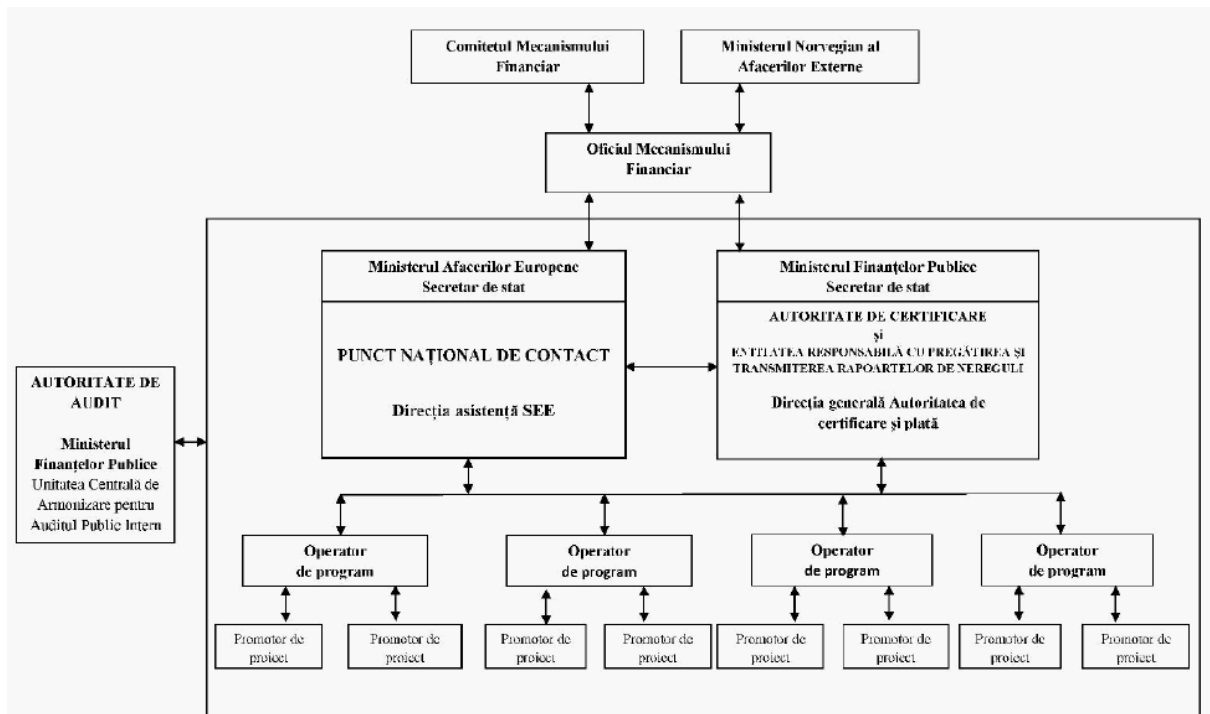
Comitetul Mecanismului Financiar

Ministerul Norvegian al Afacerilor Externe

Oficiul Mecanismului Financiar

Ministerul Afacerilor Europene
Secretar de stat

PUNCT NAȚIONAL DE CONTACT

Direcția asistență SEE

Ministerul Finanțelor Publice
Secretar de stat

AUTORITATE DE CERTIFICARE
și
ENTITATEA RESPONSABILĂ CU PREGĂTIREA ȘI TRANSMITEREA RAPOARTELOR DE NEREGULI

Direcția generală Autoritatea de certificare și plată

AUTORITATE DE AUDIT

Ministerul Finanțelor Publice
Unitatea Centrală de Armonizare pentru Auditul Public Intern

Operator de program

Operator de program

Operator de program

Operator de program

Promotor de proiect

Promotor de proiect

Promotor de proiect

Promotor de proiect

Promotor de proiect

Promotor de proiect

Promotor de proiect

Promotor de proiect